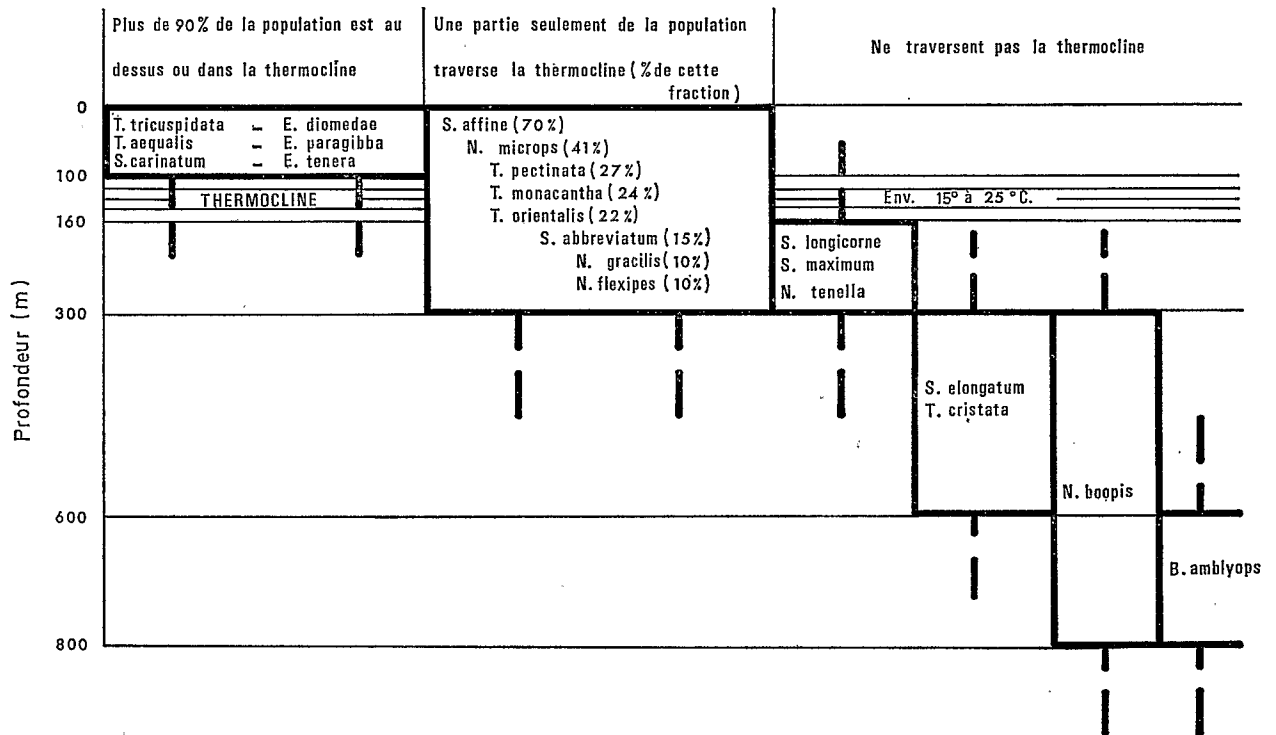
Plus de 90% de la population est au dessus ou dans la thermocline

Une partie seulement de la population traverse la thermocline (% de cette fraction)

Ne traversent pas la thermocline

0

T. tricuspidata – E. diomedae
T. aequalis – E. paragibba
S. carinatum – E. tenera

S. affine (70%)
N. microps (41%)
T. pectinata (27%)
T. monacantha (24%)
T. orientalis (22%)
S. abbreviatum (15%)
N. gracilis (10%)
N. flexipes (10%)

100

THERMOCLINE

Env. 15° à 25 °C.

160

S. longicorne
S. maximum
N. tenella

Profondeur (m)

300

S. elongatum
T. cristata

N. boopis

600

B. amblyops

800